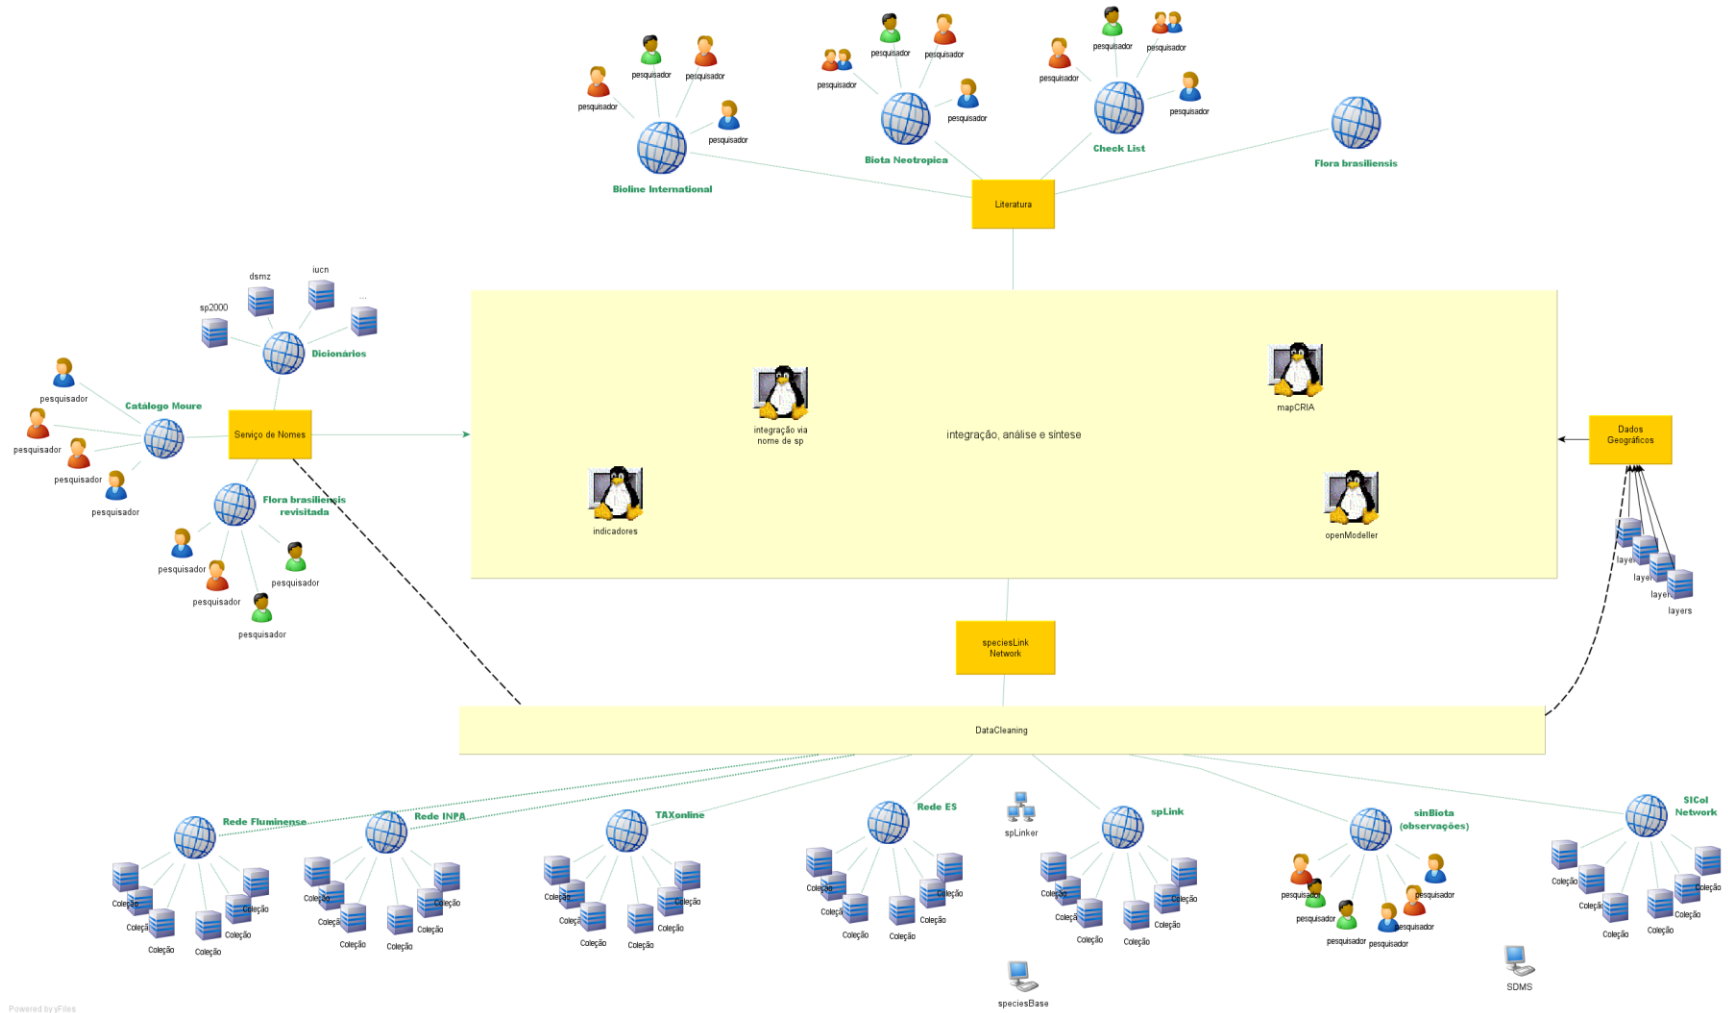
pesquisador
pesquisador
pesquisador
pesquisador
Bioline International

pesquisador
pesquisador
pesquisador
pesquisador
Biota Neotropica

pesquisador
pesquisador
pesquisador
pesquisador
Check List

Flora brasiliensis

Literatura

dsmz
iucn
sp2000
...
Dicionários

pesquisador
Catálogo Moure
pesquisador
pesquisador
pesquisador

Serviço de Nomes

Flora brasiliensis revisitada
pesquisador
pesquisador
pesquisador
pesquisador

integração via nome de sp
mapCRIA
integração, análise e síntese
indicadores
openModeller

Dados Geográficos
layers
layers
layers
layers

speciesLink Network

DataCleaning

Rede Fluminense
Coleção
Coleção
Coleção
Coleção
Coleção
Coleção

Rede INPA
Coleção
Coleção
Coleção
Coleção
Coleção
Coleção

TAXonline
Coleção
Coleção
Coleção
Coleção
Coleção
Coleção

Rede ES
Coleção
Coleção
Coleção
Coleção
Coleção
Coleção

spLinker

spLink
Coleção
Coleção
Coleção
Coleção
Coleção
Coleção

speciesBase

sinBiota (observações)
pesquisador
pesquisador
pesquisador
pesquisador
pesquisador
pesquisador

SDMS

SICol Network
Coleção
Coleção
Coleção
Coleção
Coleção
Coleção

Powered by yFiles